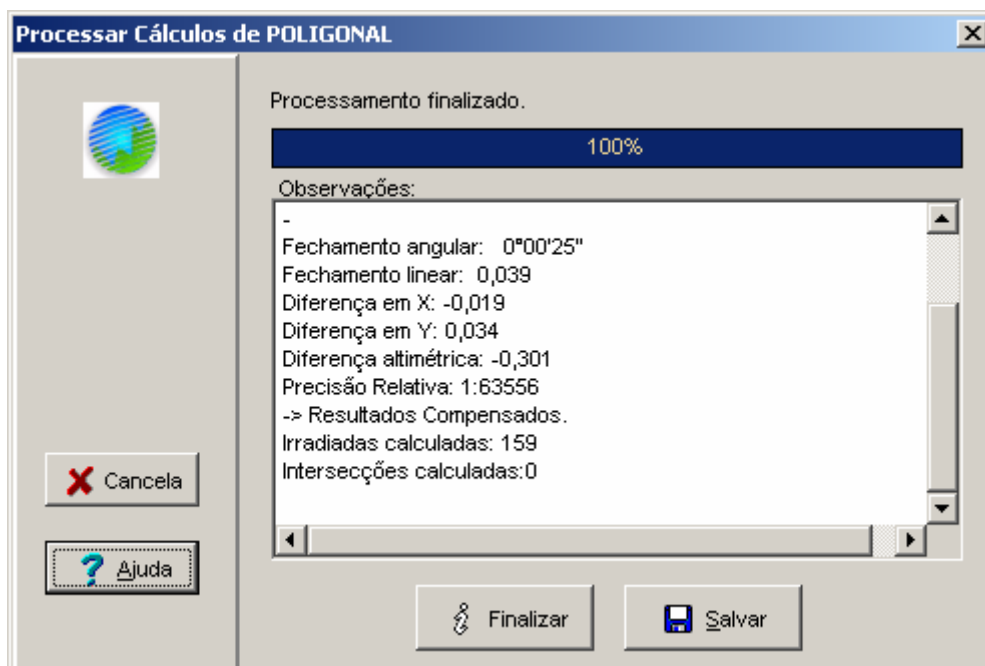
Processar Cálculos de POLIGONAL

Processamento finalizado.

100%

Observações:

-
Fechamento angular: 0°00'25"
Fechamento linear: 0,039
Diferença em X: -0,019
Diferença em Y: 0,034
Diferença altimétrica: -0,301
Precisão Relativa: 1:63556
-> Resultados Compensados.
Irradiadas calculadas: 159
Intersecções calculadas:0

Cancela

Ajuda

Finalizar

Salvar